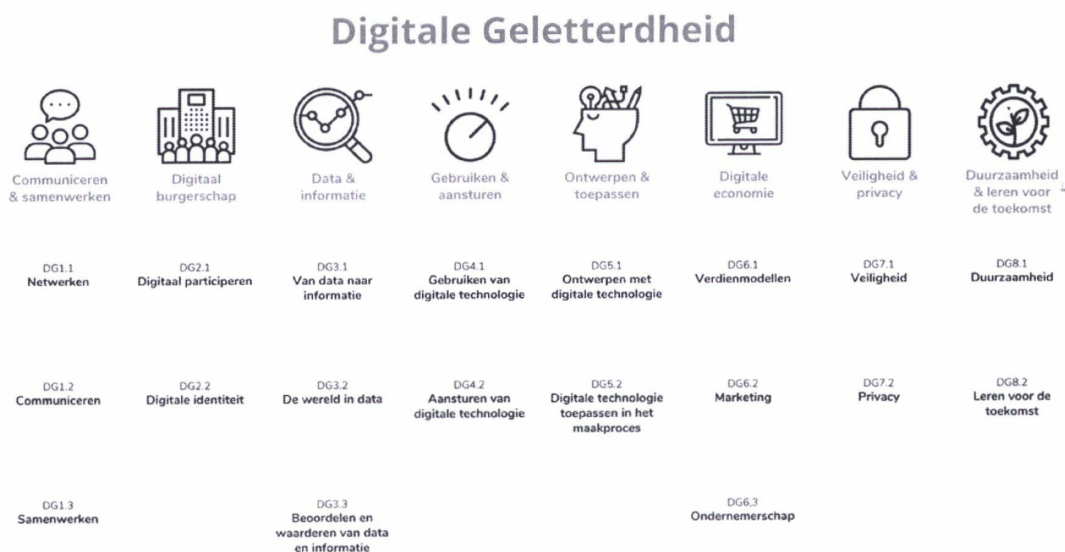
Digitale Geletterdheid

| Communiceren & samenwerken | Digitaal burgerschap | Data & informatie | Gebruiken & aansturen | Ontwerpen & toepassen | Digitale economie | Veiligheid & privacy | Duurzaamheid & leren voor de toekomst |
|---|---|---|---|---|---|---|---|
| DG1.1 Netwerken | DG2.1 Digitaal participeren | DG3.1 Van data naar informatie | DG4.1 Gebruiken van digitale technologie | DG5.1 Ontwerpen met digitale technologie | DG6.1 Verdienmodellen | DG7.1 Veiligheid | DG8.1 Duurzaamheid |
| DG1.2 Communiceren | DG2.2 Digitale identiteit | DG3.2 De wereld in data | DG4.2 Aansturen van digitale technologie | DG5.2 Digitale technologie toepassen in het maakproces | DG6.2 Marketing | DG7.2 Privacy | DG8.2 Leren voor de toekomst |
| DG1.3 Samenwerken | | DG3.3 Beoordelen en waarderen van data en informatie | | | DG6.3 Ondernemerschap | | |